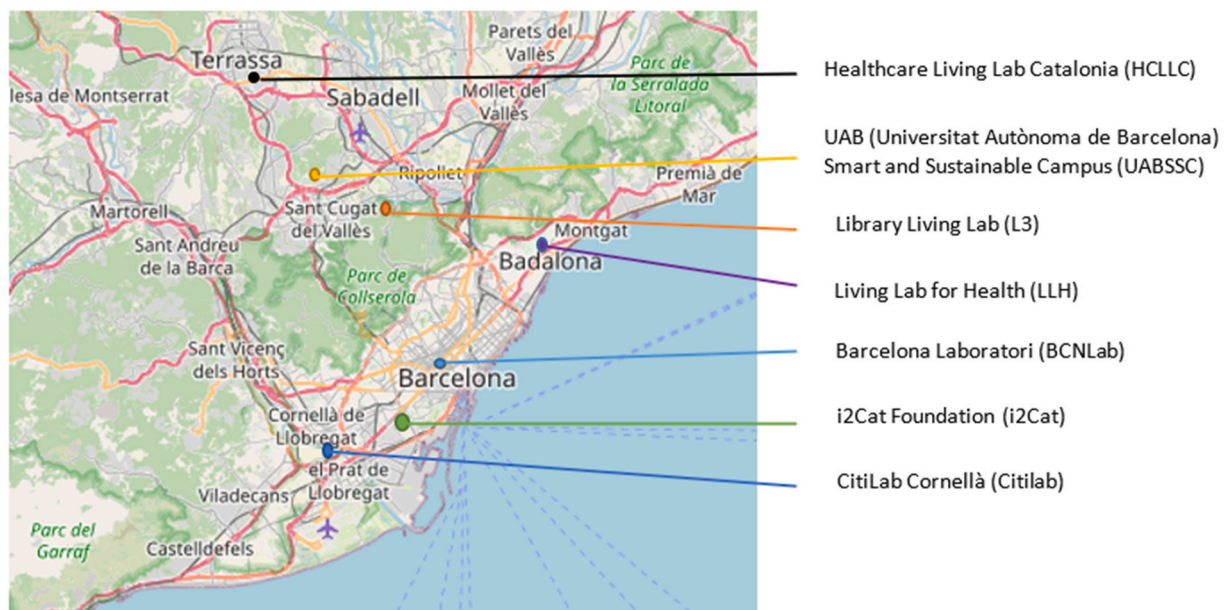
Terrassa
Parets del Vallès
Parc de la Serralada Litoral
lesa de Montserrat
Sabadell
Mollet del Vallès
Ripollet
Premià de Mar
Martorell
Sant Cugat del Vallès
Montgat
Sant Andreu de la Barca
Badalona
Parc de Collserola
Sant Vicenç dels Horts
Barcelona
Cornellà de Llobregat
el Prat de Llobregat
Viladecans
Parc del Garraf
Castelldefels

Healthcare Living Lab Catalonia (HCLLC)
UAB (Universitat Autònoma de Barcelona) Smart and Sustainable Campus (UABSSC)
Library Living Lab (L3)
Living Lab for Health (LLH)
Barcelona Laboratori (BCNLab)
i2Cat Foundation (i2Cat)
CitiLab Cornellà (Citilab)